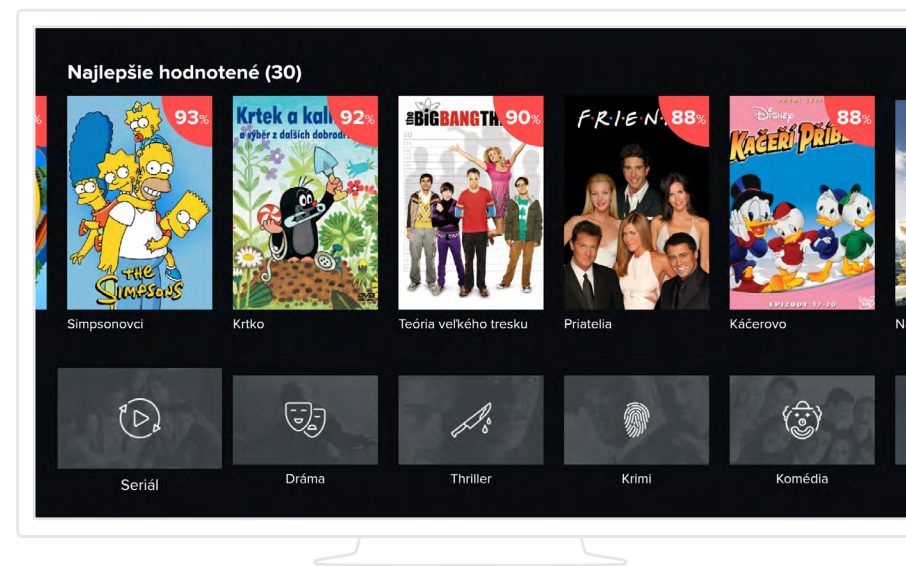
Najlepšie hodnotené (30)

%

93%
THE Simpsons
Simpsonovci

Krtek a kal
a výběr z dalších dobrodr
92%
Krtko

the BIG BANG TH
90%
Teória veľkého tresku

F·R·I·E·N
88%
Priatelia

Disney
KAČEŘÍ PŘÍBĚ
88%
EPIZODY 17-20
Káčerovo

N

Seriál

Dráma

Thriller

Krimi

Komédia